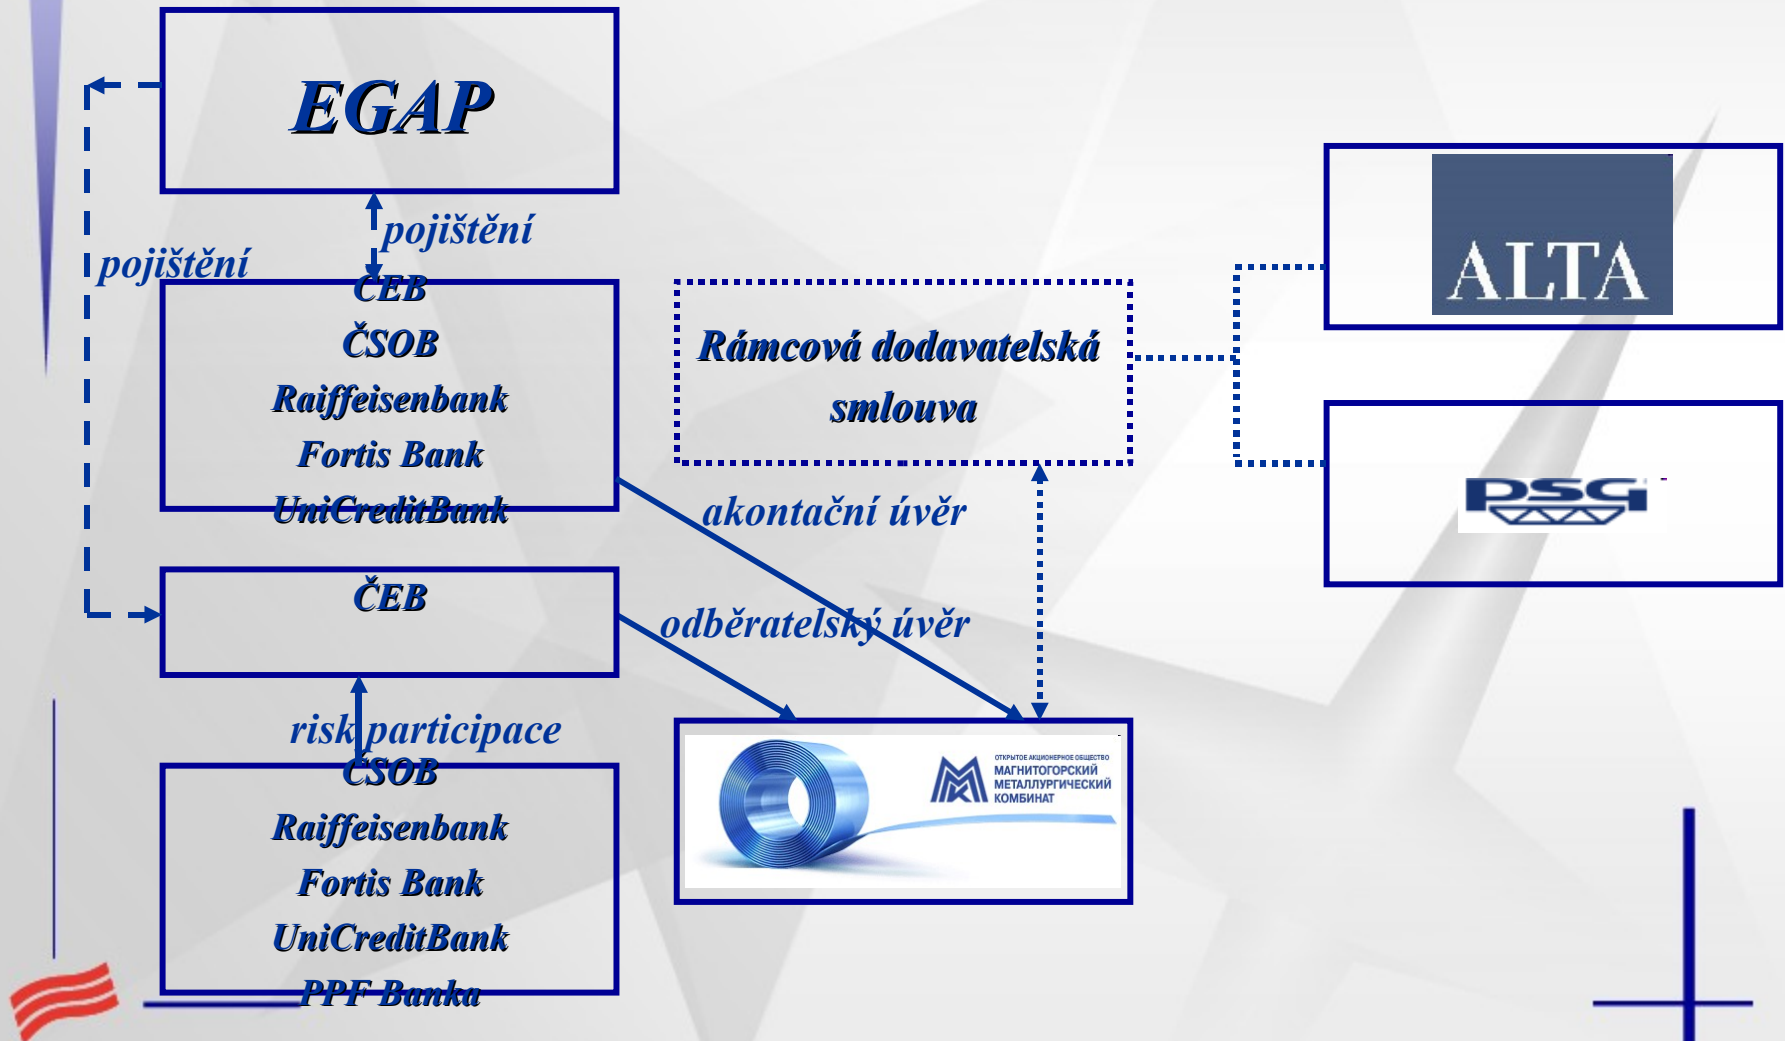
EGAP

pojištění

pojištění

ČEB
ČSOB
Raiffeisenbank
Fortis Bank
UniCreditBank

Rámcová dodavatelská smlouva

ALTA

PSG

akontační úvěr

ČEB

odběratelský úvěr

risk participace

ČSOB
Raiffeisenbank
Fortis Bank
UniCreditBank
PPF Banka

ОТКРЫТОЕ АКЦИОНЕРНОЕ ОБЩЕСТВО
МАГНИТОГОРСКИЙ МЕТАЛЛУРГИЧЕСКИЙ КОМБИНАТ